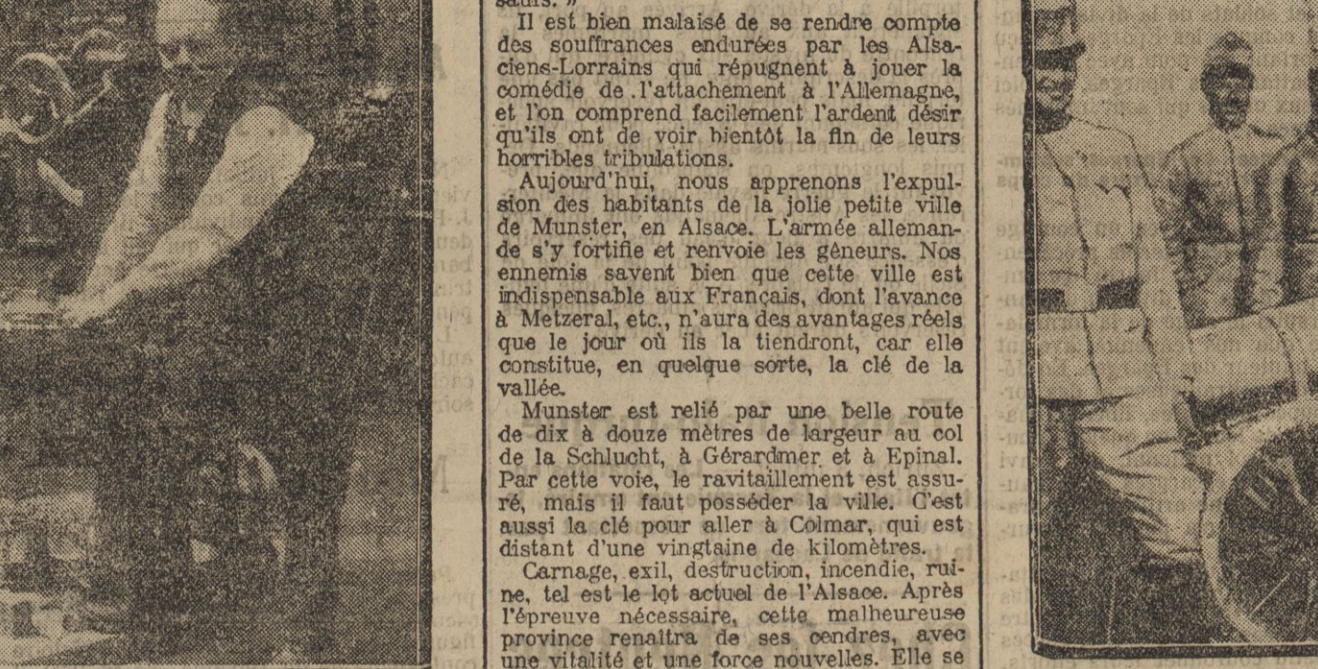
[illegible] »

Il est bien malaisé de se rendre compte des souffrances endurées par les Alsaciens-Lorrains qui répugnent à jouer la comédie de l'attachement à l'Allemagne, et l'on comprend facilement l'ardent désir qu'ils ont de voir bientôt la fin de leurs horribles tribulations.

Aujourd'hui, nous apprenons l'expulsion des habitants de la jolie petite ville de Munster, en Alsace. L'armée allemande s'y fortifie et renvoie les gêneurs. Nos ennemis savent bien que cette ville est indispensable aux Français, dont l'avance à Metzeral, etc., n'aura des avantages réels que le jour où ils la tiendront, car elle constitue, en quelque sorte, la clé de la vallée.

Munster est relié par une belle route de dix à douze mètres de largeur au col de la Schlucht, à Gérardmer et à Epinal. Par cette voie, le ravitaillement est assuré, mais il faut posséder la ville. C'est aussi la clé pour aller à Colmar, qui est distant d'une vingtaine de kilomètres.

Carnage, exil, destruction, incendie, ruine, tel est le lot actuel de l'Alsace. Après l'épreuve nécessaire, cette malheureuse province renaîtra de ses cendres, avec une vitalité et une force nouvelles. Elle se